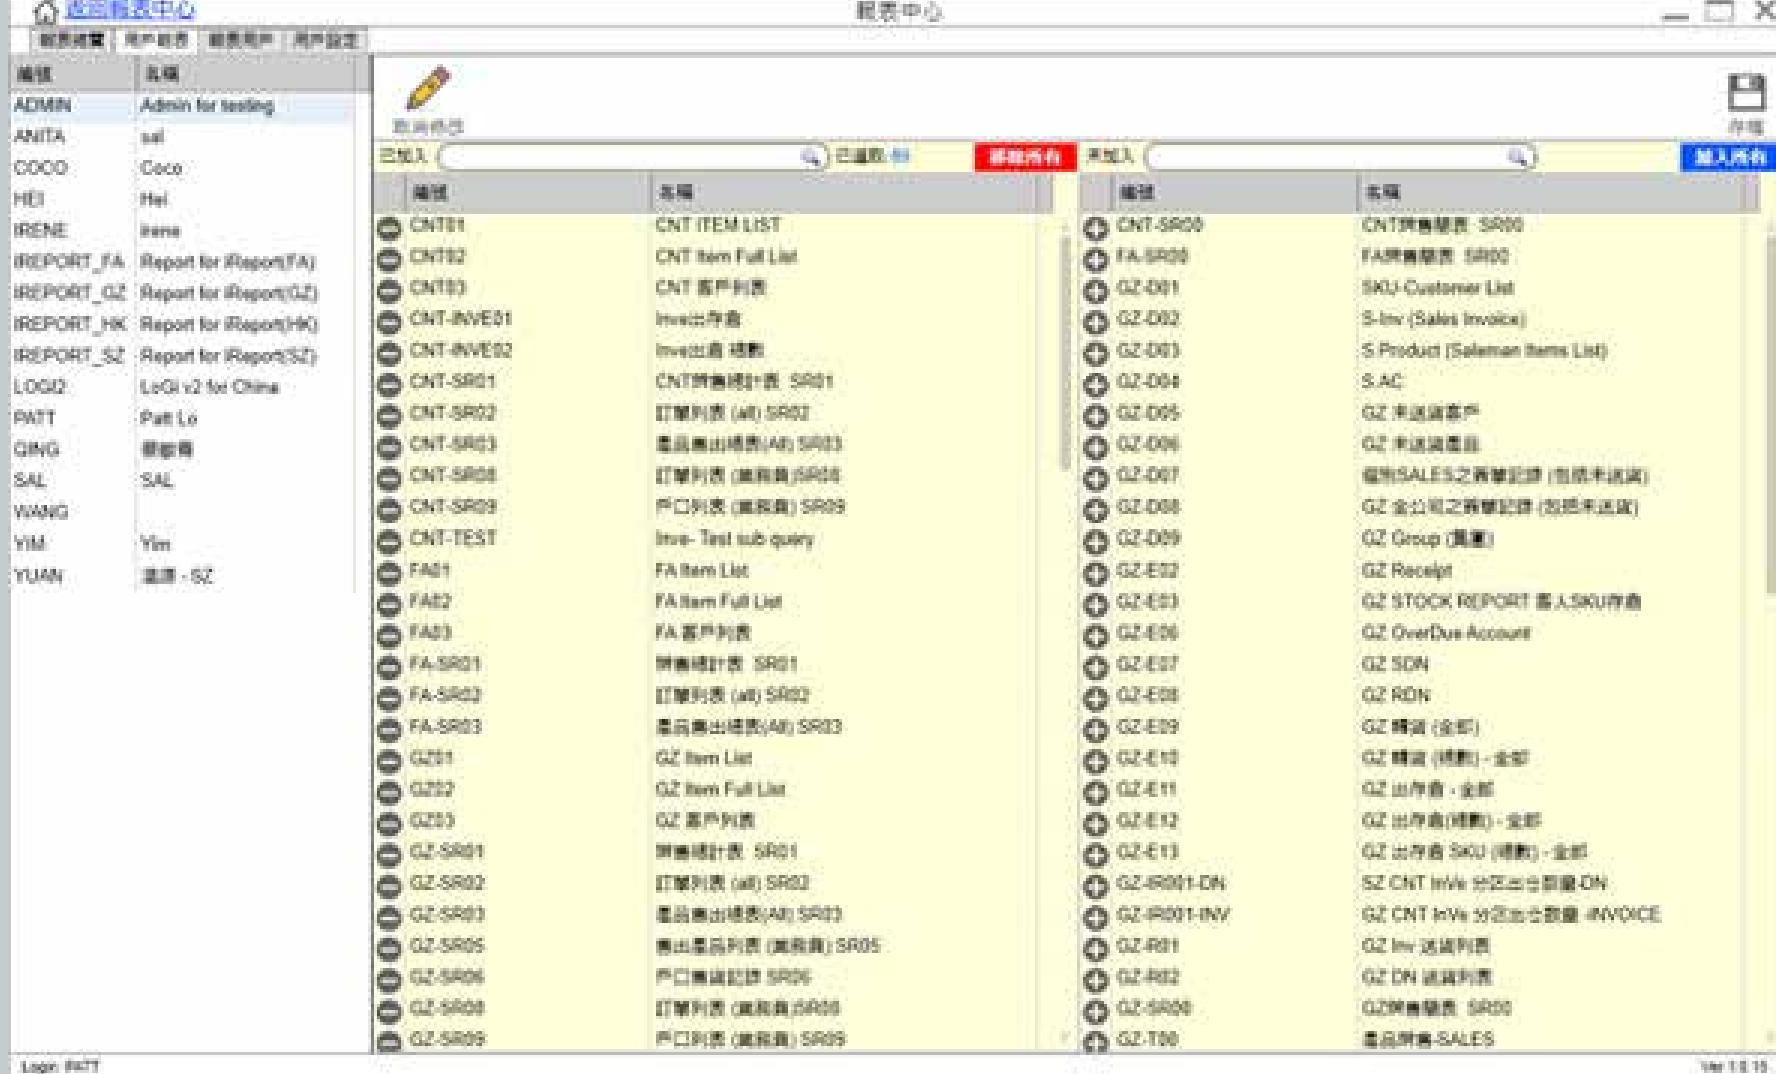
返回報表中心

報表中心

報表權限 用戶報表 報表用戶 用戶設定

| 編號 | 名稱 |
|---|---|
| ADMIN | Admin for testing |
| ANITA | sal |
| COCO | Coco |
| HEI | Hei |
| IRENE | irene |
| IREPORT_FA | Report for iReport(FA) |
| IREPORT_GZ | Report for iReport(GZ) |
| IREPORT_HK | Report for iReport(HK) |
| IREPORT_SZ | Report for iReport(SZ) |
| LOGI2 | LoGi v2 for China |
| PATT | Patt Lo |
| QING | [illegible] |
| SAL | SAL |
| WANG | |
| YIM | Yim |
| YUAN | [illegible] - SZ |

取消修改

存檔

已加入 已選取: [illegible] 移除所有

未加入 加入所有

| 編號 | 名稱 |
|---|---|
| CNT01 | CNT ITEM LIST |
| CNT02 | CNT Item Full List |
| CNT03 | CNT 客戶列表 |
| CNT-INVE01 | Inve出存倉 |
| CNT-INVE02 | Inve出倉 明細 |
| CNT-SR01 | CNT銷售統計表 SR01 |
| CNT-SR02 | 訂單列表 (all) SR02 |
| CNT-SR03 | 產品售出總表(All) SR03 |
| CNT-SR08 | 訂單列表 (進度表) SR08 |
| CNT-SR09 | 戶口列表 (進度表) SR09 |
| CNT-TEST | Inve- Test sub query |
| FA01 | FA Item List |
| FA02 | FA Item Full List |
| FA03 | FA 客戶列表 |
| FA-SR01 | 銷售統計表 SR01 |
| FA-SR02 | 訂單列表 (all) SR02 |
| FA-SR03 | 產品售出總表(All) SR03 |
| GZ01 | GZ Item List |
| GZ02 | GZ Item Full List |
| GZ03 | GZ 客戶列表 |
| GZ-SR01 | 銷售統計表 SR01 |
| GZ-SR02 | 訂單列表 (all) SR02 |
| GZ-SR03 | 產品售出總表(All) SR03 |
| GZ-SR05 | 售出產品列表 (進度表) SR05 |
| GZ-SR06 | 戶口售貨記錄 SR06 |
| GZ-SR08 | 訂單列表 (進度表) SR08 |
| GZ-SR09 | 戶口列表 (進度表) SR09 |

| 編號 | 名稱 |
|---|---|
| CNT-SR00 | CNT銷售簡表 SR00 |
| FA-SR00 | FA銷售簡表 SR00 |
| GZ-D01 | SKU-Customer List |
| GZ-D02 | S-Inv (Sales Invoice) |
| GZ-D03 | S.Product (Salesman Items List) |
| GZ-D04 | S.AC |
| GZ-D05 | GZ 未送貨客戶 |
| GZ-D06 | GZ 未送貨產品 |
| GZ-D07 | 個別SALES之賬單記錄 (包括未送貨) |
| GZ-D08 | GZ 全公司之賬單記錄 (包括未送貨) |
| GZ-D09 | GZ Group (匯總) |
| GZ-E02 | GZ Receipt |
| GZ-E03 | GZ STOCK REPORT 出入SKU存倉 |
| GZ-E06 | GZ OverDue Account |
| GZ-E07 | GZ SDN |
| GZ-E08 | GZ RDN |
| GZ-E09 | GZ 轉倉 (全部) |
| GZ-E10 | GZ 轉倉 (明細) - 全部 |
| GZ-E11 | GZ 出存倉 - 全部 |
| GZ-E12 | GZ 出存倉(明細) - 全部 |
| GZ-E13 | GZ 出存倉 SKU (明細) - 全部 |
| GZ-IR001-DN | SZ CNT InVs 分區出仓數量-DN |
| GZ-IR001-INV | GZ CNT InVs 分區出仓數量 -INVOICE |
| GZ-R01 | GZ Inv 送貨列表 |
| GZ-R02 | GZ DN 送貨列表 |
| GZ-SR00 | GZ銷售簡表 SR00 |
| GZ-T00 | 產品銷售-SALES |

Login: PATT

Ver 1.0.15